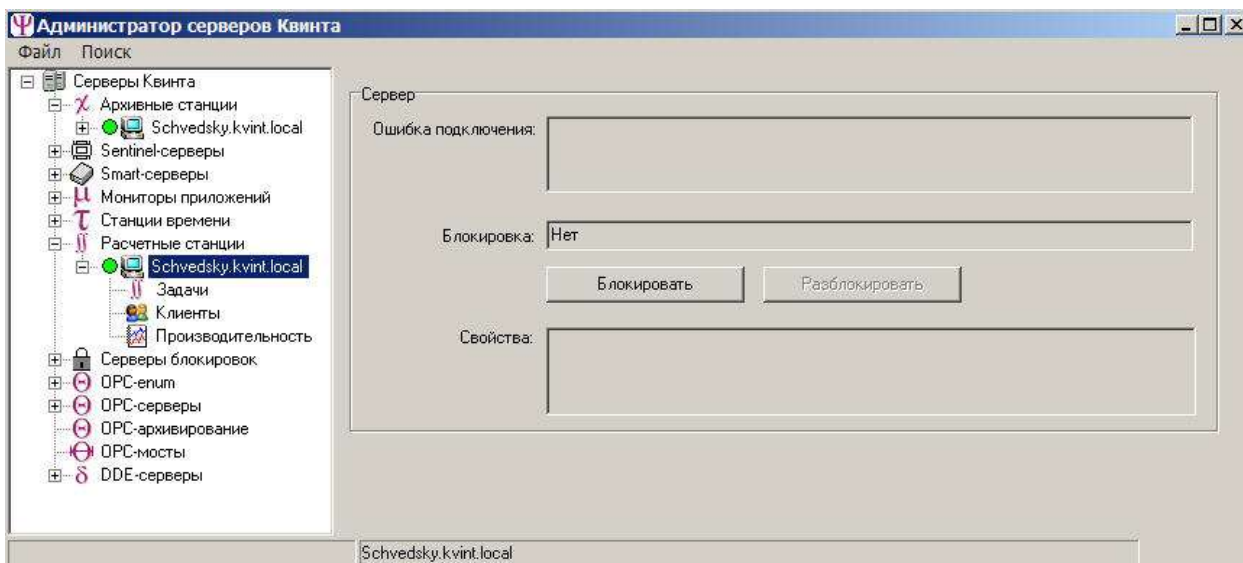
Администратор серверов Квинта

Файл Поиск

Серверы Квинта
Архивные станции
Schvedsky.kvint.local
Sentinel-серверы
Smart-серверы
Мониторы приложений
Станции времени
Расчетные станции
Schvedsky.kvint.local
Задачи
Клиенты
Производительность
Серверы блокировок
OPC-enum
OPC-серверы
OPC-архивирование
OPC-мосты
DDE-серверы

Сервер

Ошибка подключения:

Блокировка: Нет

Блокировать

Разблокировать

Свойства:

Schvedsky.kvint.local